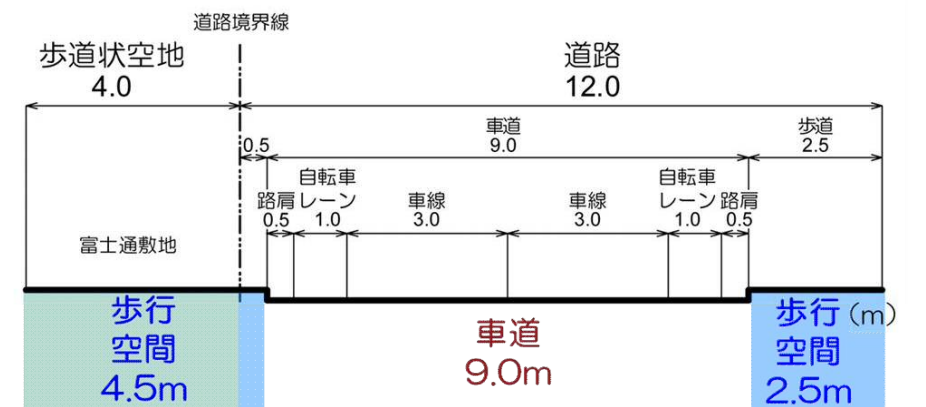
道路境界線

歩道状空地
4.0

道路
12.0

0.5

車道
9.0

歩道
2.5

路肩
0.5

自転車
レーン
1.0

車線
3.0

車線
3.0

自転車
レーン
1.0

路肩
0.5

富士通敷地

(m)

歩行
空間
4.5m

車道
9.0m

歩行
空間
2.5m